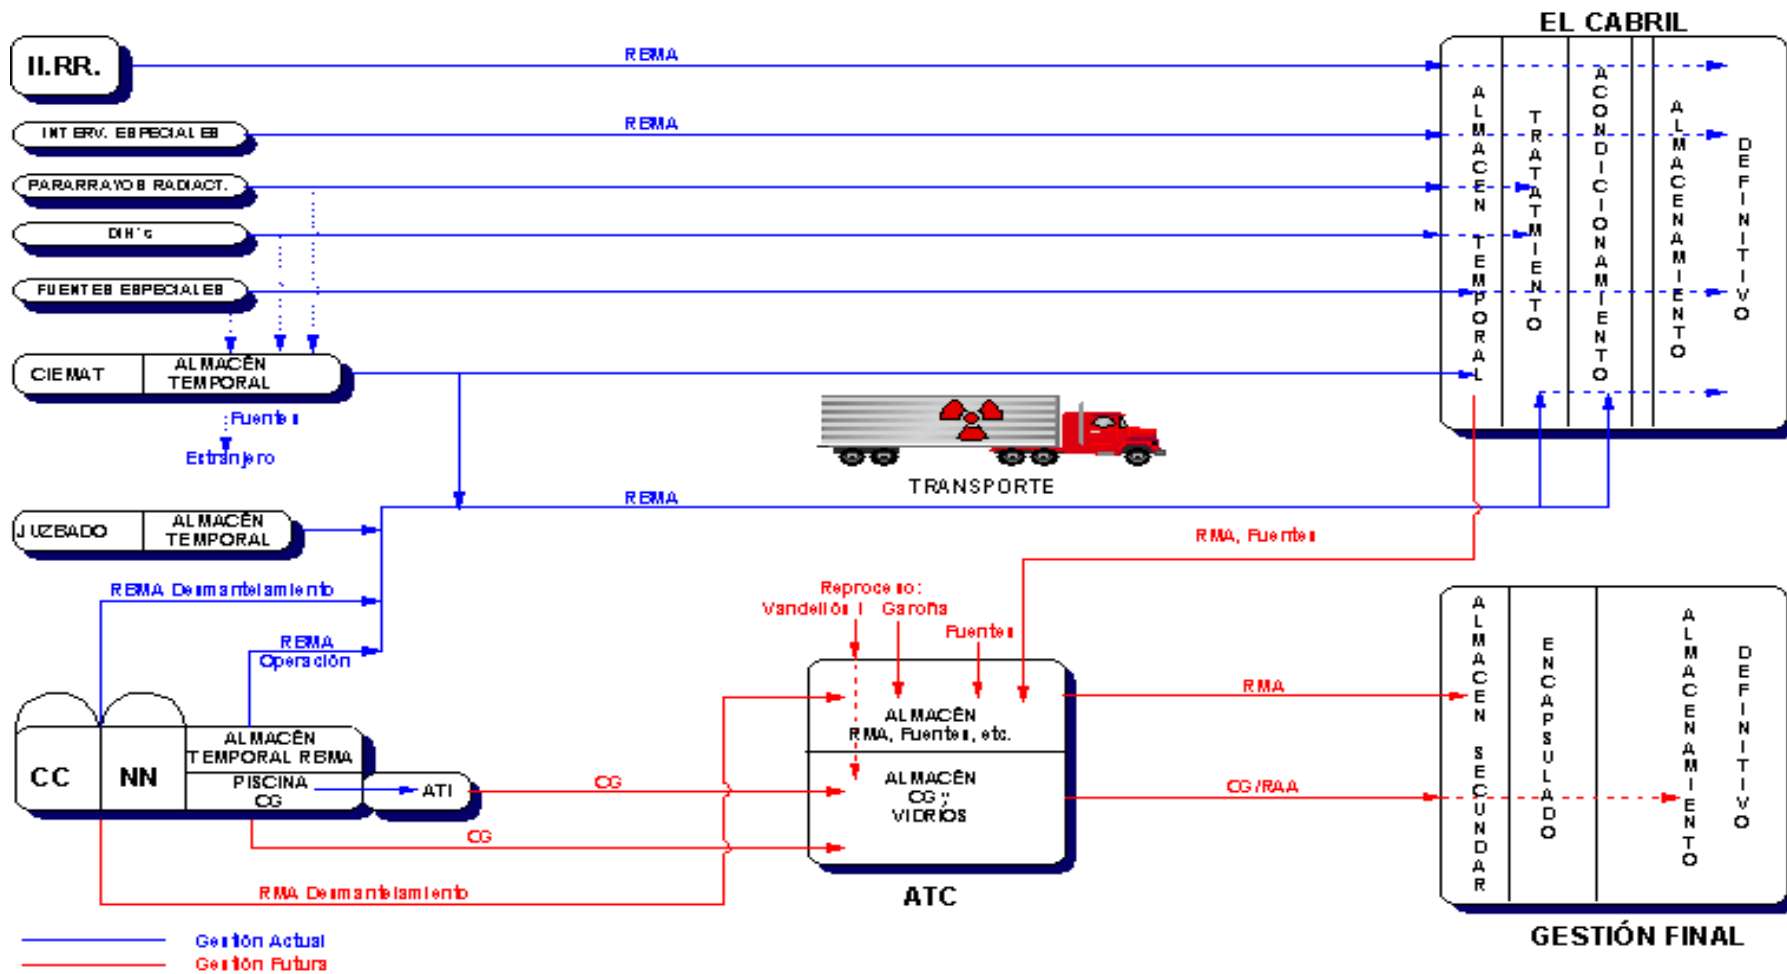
EL CABRIL

II.RR.

REMA

INTERV. ESPECIALES

REMA

PARARRAYOS RADIACT.

DIH's

FUENTES ESPECIALES

CIEMAT

ALMACÉN TEMPORAL

Fuentes

Extranjero

ALMACEN TEMPORAL

TRATAMIENTO

ACONDICIONAMIENTO

ALMACENAMIENTO DEFINITIVO

TRANSPORTE

REMA

JUZGADO

ALMACÉN TEMPORAL

RMA, Fuentes

REMA Desmantelamiento

Reproceso:
Vandellós I Garoña

Fuentes

REMA
Operación

ALMACEN SECUNDAR

ENCAPSULADO

ALMACENAMIENTO DEFINITIVO

RMA

ALMACÉN
RMA, Fuentes, etc.

CC

NN

ALMACÉN TEMPORAL RBMA

PISCINA CG

ATI

CG

ALMACÉN CG y VIDRIOS

CG/RAA

CG

RMA Desmantelamiento

ATC

GESTIÓN FINAL

Gestión Actual
Gestión Futura